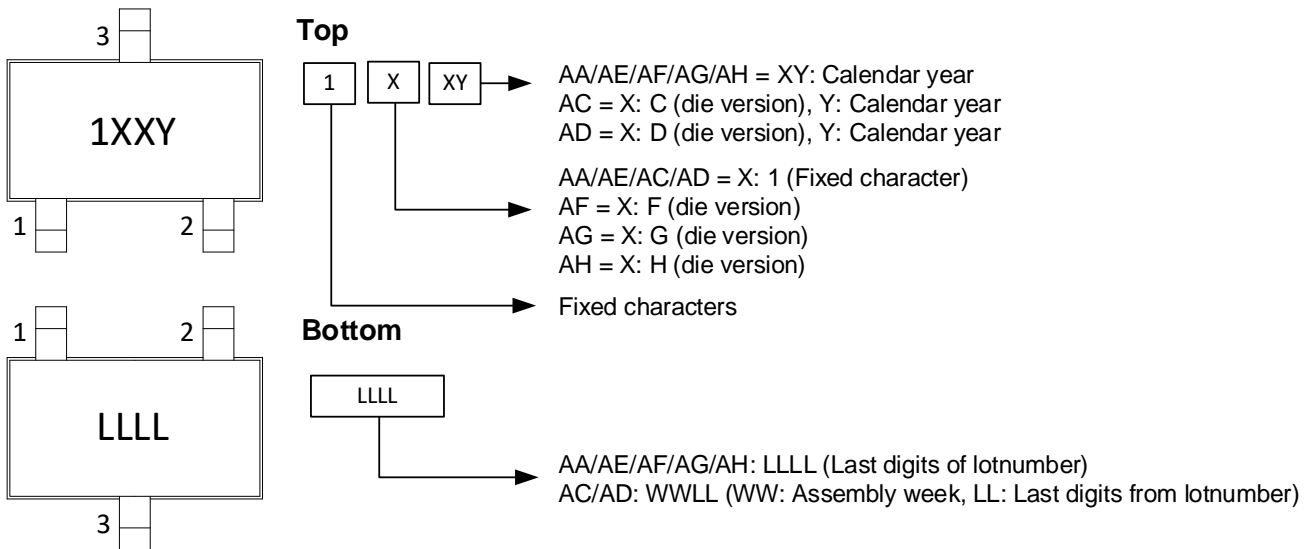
3

1XXY

1

2

Top

1

X

XY

AA/AE/AF/AG/AH = XY: Calendar year
AC = X: C (die version), Y: Calendar year
AD = X: D (die version), Y: Calendar year

AA/AE/AC/AD = X: 1 (Fixed character)
AF = X: F (die version)
AG = X: G (die version)
AH = X: H (die version)

Fixed characters

1

2

LLLL

3

Bottom

LLLL

AA/AE/AF/AG/AH: LLLL (Last digits of lotnumber)
AC/AD: WWLL (WW: Assembly week, LL: Last digits from lotnumber)